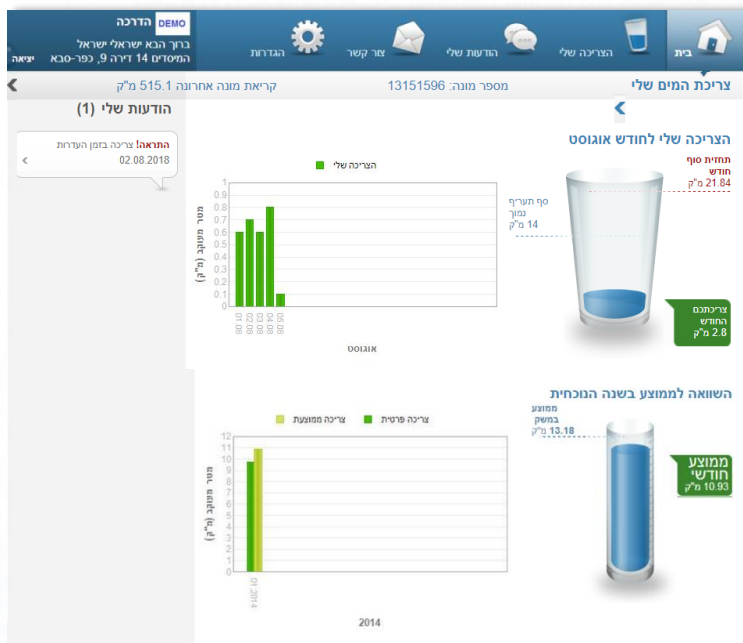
בית
הצריכה שלי
הודעות שלי
צור קשר
הגדרות
DEMO הדרכה
ברוך הבא ישראלי ישראל
המיסדים 14 דירה 9, כפר-סבא
יציאה

צריכת המים שלי
מספר מונה: 13151596
קריאת מונה אחרונה 515.1 מ"ק

הודעות שלי (1)
התראה! צריכה בזמן העדרות
02.08.2018

הצריכה שלי לחודש אוגוסט
תחזית סוף חודש
21.84 מ"ק
סף תעריף נמוך
14 מ"ק
צריכתכם החודש
2.8 מ"ק

הצריכה שלי

| | |
|---|---|
| 1 | |
| 0.9 | |
| 0.8 | |
| 0.7 | |
| 0.6 | |
| 0.5 | |
| 0.4 | |
| 0.3 | |
| 0.2 | |
| 0.1 | |
| 0 | |

מטר מעוקב (מ"ק)
01.08
02.08
03.08
04.08
05.08
אוגוסט

השוואה לממוצע בשנה הנוכחית
ממוצע במשק
13.18 מ"ק
ממוצע חודשי
10.93 מ"ק

צריכה ממוצעת
צריכה פרטית
12
11
10
9
8
7
6
5
4
3
2
1
0
מטר מעוקב (מ"ק)
01-2014
2014